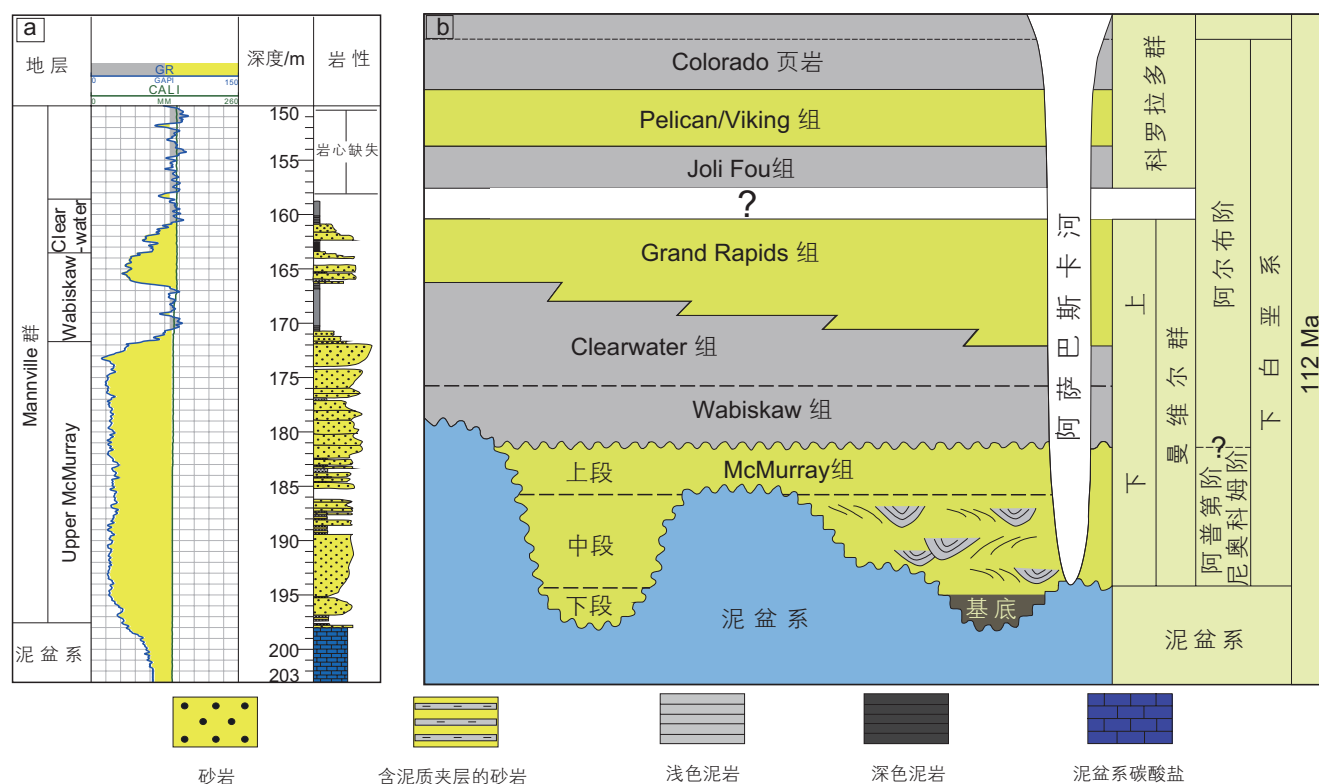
a

地层

GR
0 GAPI 150
CALI
0 MM 260

深度/m

岩 性

Mannville 群

Clear water

Wabiskaw

Upper McMurray

泥 盆 系

150
155
160
165
170
175
180
185
190
195
200
203

岩心缺失

b

Colorado 页岩

Pelican/Viking 组

Joli Fou组

?

Grand Rapids 组

Clearwater 组

Wabiskaw 组

McMurray组

上段

中段

下段

泥 盆 系

基底

阿 萨 巴 斯 卡 河

科 罗 拉 多 群

上

下

曼 维 尔 群

阿 尔 布 阶

?

阿 普 第 阶

尼 奥 科 姆 阶

下 白 垩 系

112 Ma

泥 盆 系

砂岩

含泥质夹层的砂岩

浅色泥岩

深色泥岩

泥盆系碳酸盐